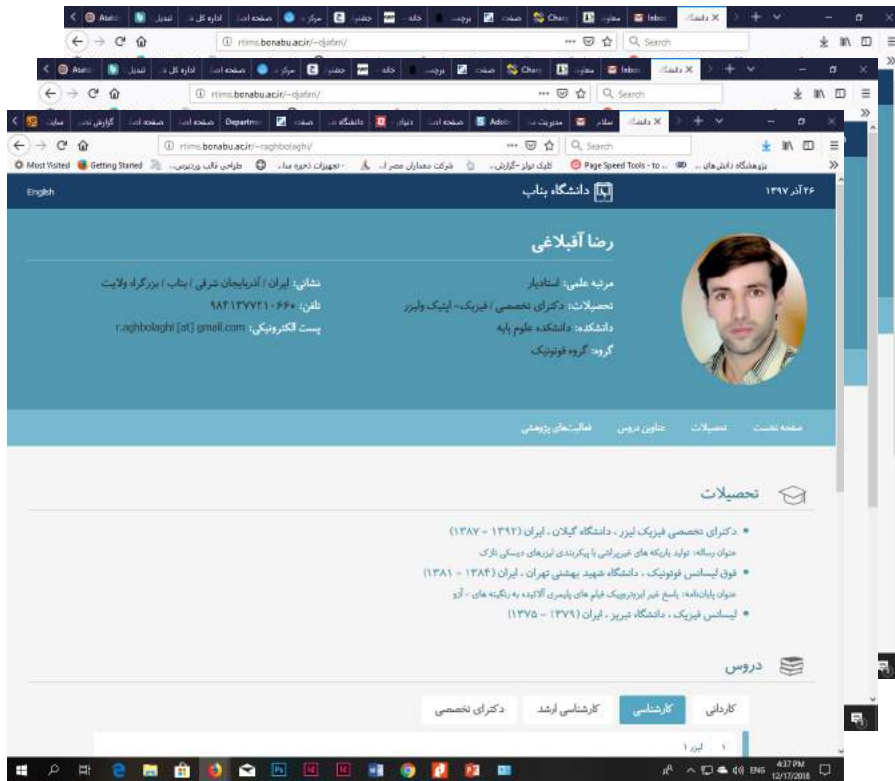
rims.bonabu.ac.ir/~djafari/

Search

rims.bonabu.ac.ir/~djafari/

Search

rims.bonabu.ac.ir/~raghbolaghi/

Search

Most Visited Getting Started Page Speed Tools - to...

English

دانشگاه بناب

۲۶ آذر ۱۳۹۷

رضا آقبلاغی

مرتبه علمی: استادیار

تحصیلات: دکترای تخصصی / فیزیک- اپتیک ولیزر

دانشکده: دانشکده علوم پایه

گروه: گروه فوتونیک

نشانی: ایران / آذربایجان شرقی / بناب / بزرگراه ولایت

تلفن: ۹۸۴۱۳۷۷۴۱۰۶۶۰

پست الکترونیکی: r.aghbolaghi [at] gmail.com

صفحه نخست تحصیلات عناوین دروس فعالیت‌های پژوهشی

تحصیلات

• دکترای تخصصی فیزیک لیزر ، دانشگاه گیلان ، ایران (۱۳۸۷ - ۱۳۹۲)

عنوان رساله: تولید باریکه های غیرپراشی با پیکربندی لیزرهای دیسکی نازک

• فوق لیسانس فوتونیک ، دانشگاه شهید بهشتی تهران ، ایران (۱۳۸۱ - ۱۳۸۴)

عنوان پایان‌نامه: پاسخ غیر ابرچرویک فیلم های پلیمری آلائیده به رنگینه های - آزو

• لیسانس فیزیک ، دانشگاه تبریز ، ایران (۱۳۷۵ - ۱۳۷۹)

دروس

کاردانی کارشناسی کارشناسی ارشد دکترای تخصصی

۱ لیزر ۱

4:37 PM 12/17/2018 ENG